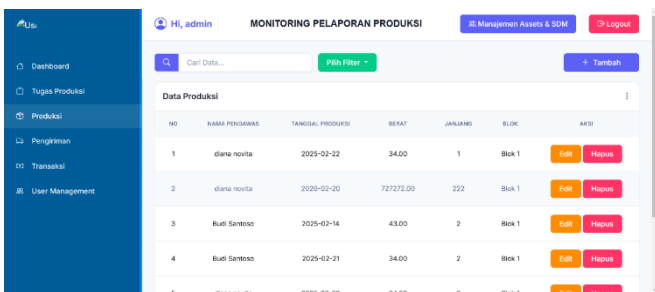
Usi

Dashboard
Tugas Produksi
Produksi
Pengiriman
Transaksi
User Management

Hi, admin
MONITORING PELAPORAN PRODUKSI
Manajemen Assets & SDM
Logout

Cari Data...
Pilih Filter
+ Tambah

Data Produksi

| NO | NAMA PENGAWAS | TANGGAL PRODUKSI | BERAT | JANJANG | BLOK | AKSI |
|---|---|---|---|---|---|---|
| 1 | diana novita | 2025-02-22 | 34.00 | 1 | Blok 1 | Edit Hapus |
| 2 | diana novita | 2020-02-20 | 727272.00 | 222 | Blok 1 | Edit Hapus |
| 3 | Budi Santoso | 2025-02-14 | 43.00 | 2 | Blok 1 | Edit Hapus |
| 4 | Budi Santoso | 2025-02-21 | 34.00 | 2 | Blok 1 | Edit Hapus |
| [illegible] | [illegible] | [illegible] | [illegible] | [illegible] | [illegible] | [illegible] |